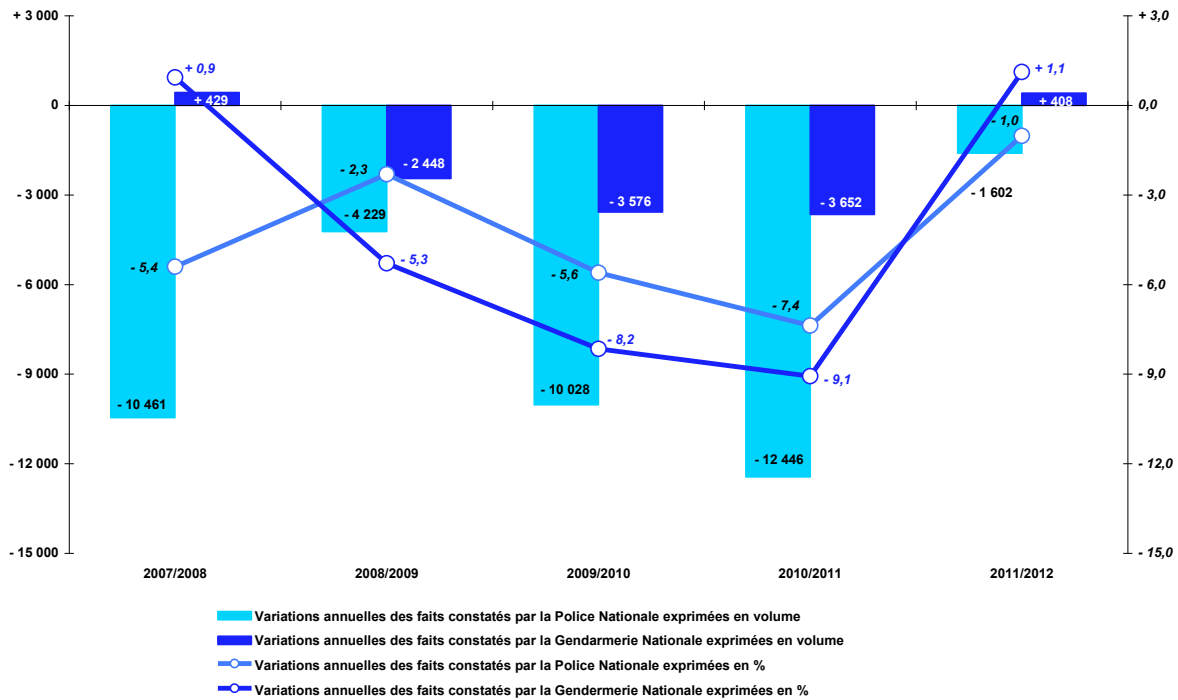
+ 3 000
0
- 3 000
- 6 000
- 9 000
- 12 000
- 15 000

+ 3,0
0,0
- 3,0
- 6,0
- 9,0
- 12,0
- 15,0

+ 0,9
+ 429
- 5,4
- 10 461
2007/2008

- 2,3
- 2 448
- 4 229
- 5,3
2008/2009

- 3 576
- 5,6
- 8,2
- 10 028
2009/2010

- 3 652
- 7,4
- 9,1
- 12 446
2010/2011

+ 1,1
+ 408
- 1,0
- 1 602
2011/2012

Variations annuelles des faits constatés par la Police Nationale exprimées en volume
Variations annuelles des faits constatés par la Gendarmerie Nationale exprimées en volume
Variations annuelles des faits constatés par la Police Nationale exprimées en %
Variations annuelles des faits constatés par la Gendermerie Nationale exprimées en %